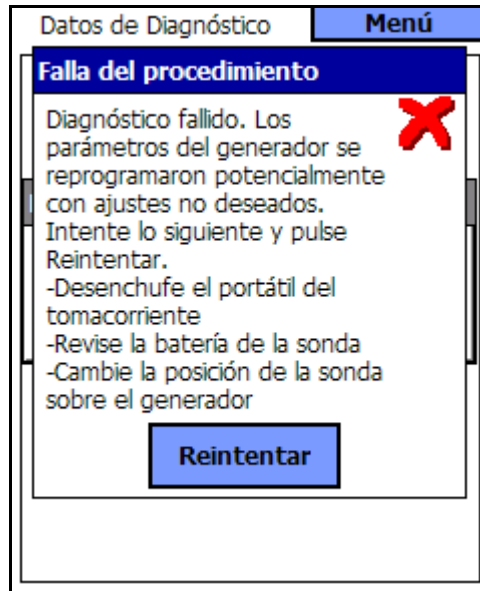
Datos de Diagnóstico
Menú

Falla del procedimiento

Diagnóstico fallido. Los parámetros del generador se reprogramaron potencialmente con ajustes no deseados. Intente lo siguiente y pulse Reintentar.
-Desenchufe el portátil del tomacorriente
-Revise la batería de la sonda
-Cambie la posición de la sonda sobre el generador

Reintentar